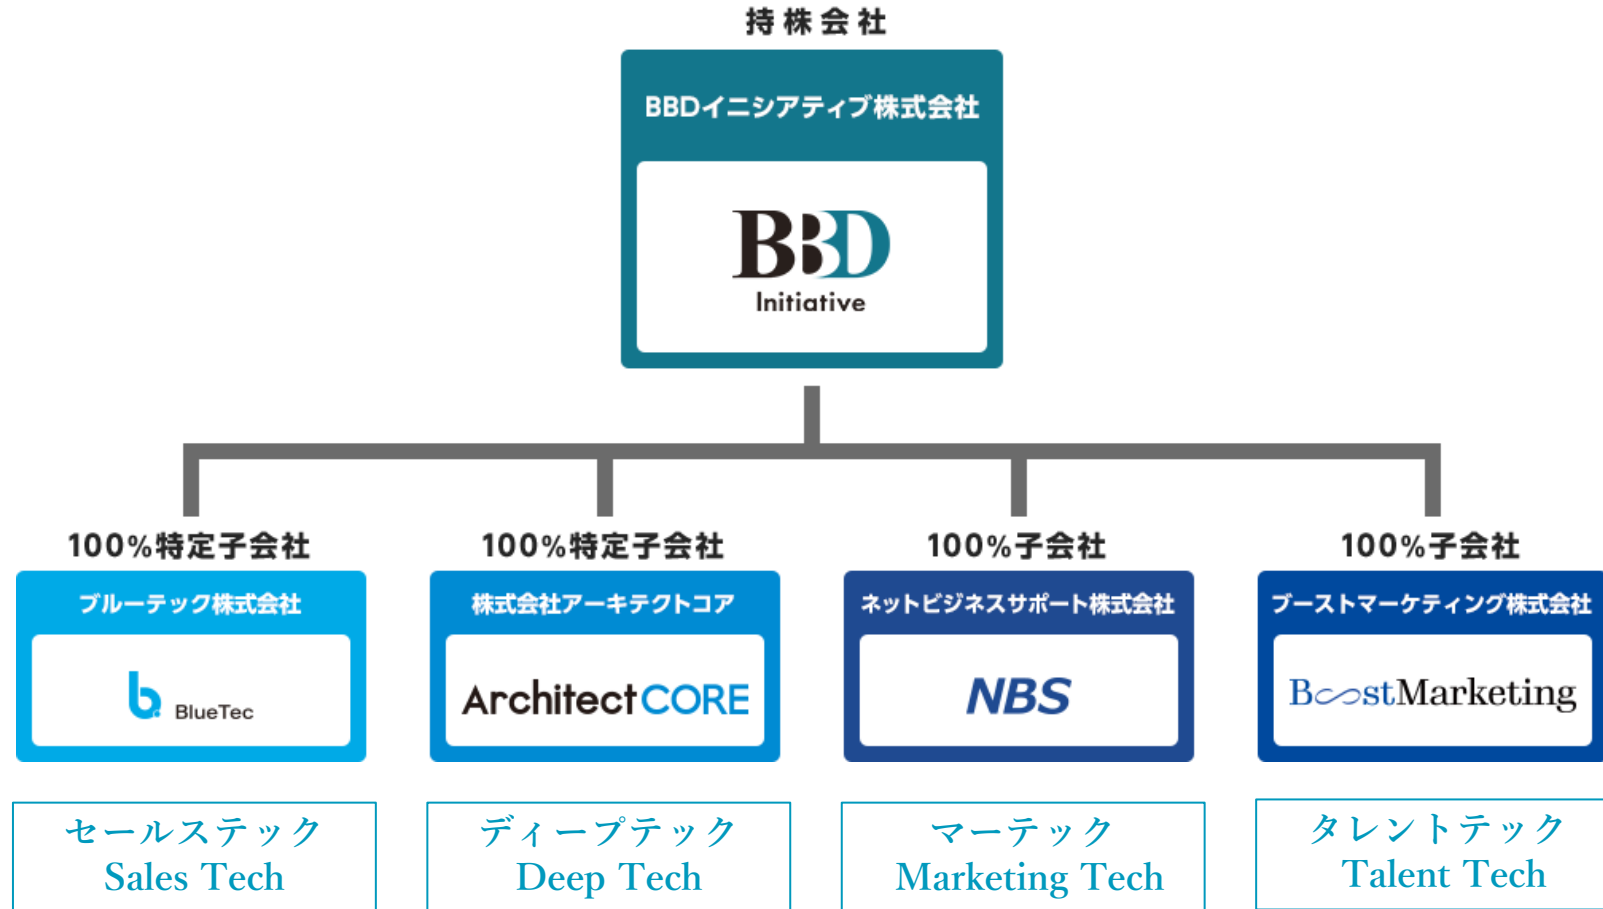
持株会社

BBDイニシアティブ株式会社

BBD
Initiative

100%特定子会社
ブルーテック株式会社
BlueTec

100%特定子会社
株式会社アーキテクトコア
ArchitectCORE

100%子会社
ネットビジネスサポート株式会社
NBS

100%子会社
ブーストマーケティング株式会社
BoostMarketing

セールステック
Sales Tech

ディープテック
Deep Tech

マーテック
Marketing Tech

タレントテック
Talent Tech